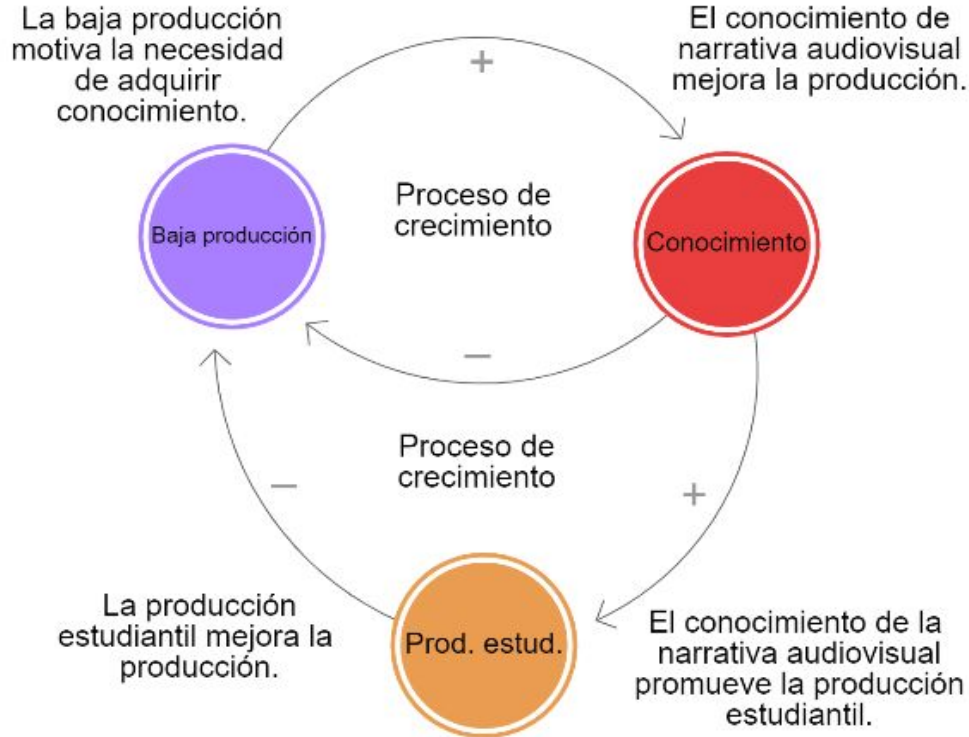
La baja producción motiva la necesidad de adquirir conocimiento.

+

El conocimiento de narrativa audiovisual mejora la producción.

Baja producción

Proceso de crecimiento

Conocimiento

−

Proceso de crecimiento

−

+

La producción estudiantil mejora la producción.

Prod. estud.

El conocimiento de la narrativa audiovisual promueve la producción estudiantil.